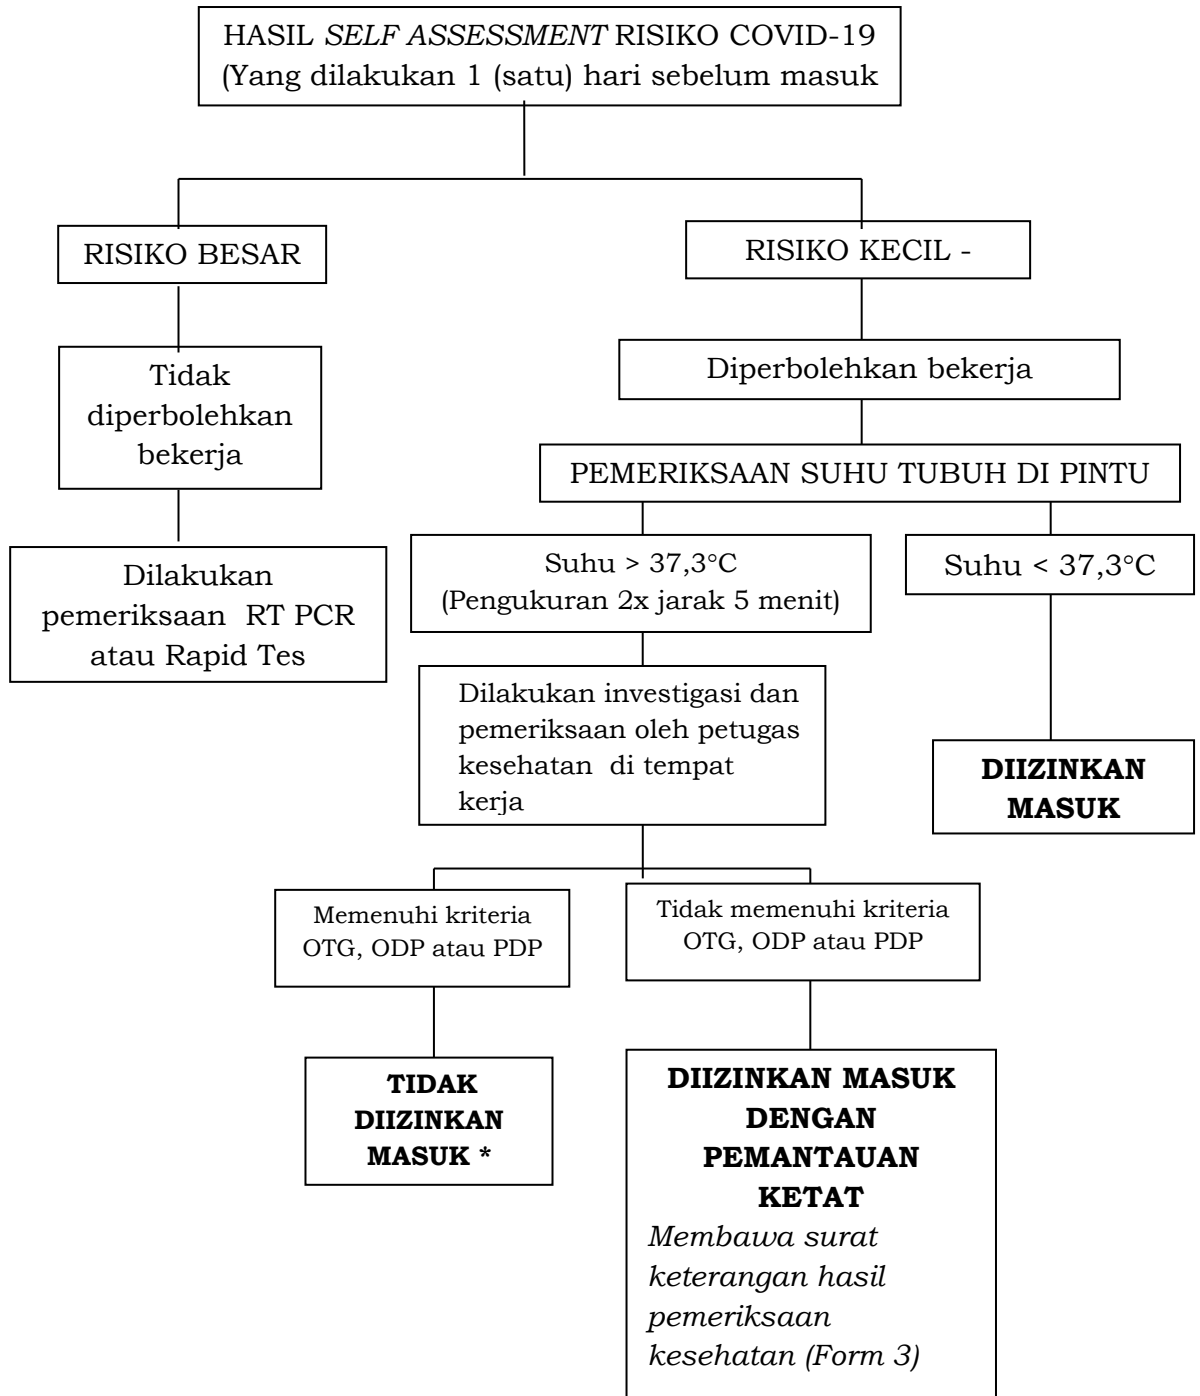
HASIL *SELF ASSESSMENT* RISIKO COVID-19 (Yang dilakukan 1 (satu) hari sebelum masuk

RISIKO BESAR

Tidak diperbolehkan bekerja

Dilakukan pemeriksaan RT PCR atau Rapid Tes

RISIKO KECIL -

Diperbolehkan bekerja

PEMERIKSAAN SUHU TUBUH DI PINTU

Suhu > 37,3°C (Pengukuran 2x jarak 5 menit)

Dilakukan investigasi dan pemeriksaan oleh petugas kesehatan di tempat kerja

Memenuhi kriteria OTG, ODP atau PDP

**TIDAK DIIZINKAN MASUK ***

Tidak memenuhi kriteria OTG, ODP atau PDP

**DIIZINKAN MASUK DENGAN PEMANTAUAN KETAT**

*Membawa surat keterangan hasil pemeriksaan kesehatan (Form 3)*

Suhu < 37,3°C

**DIIZINKAN MASUK**